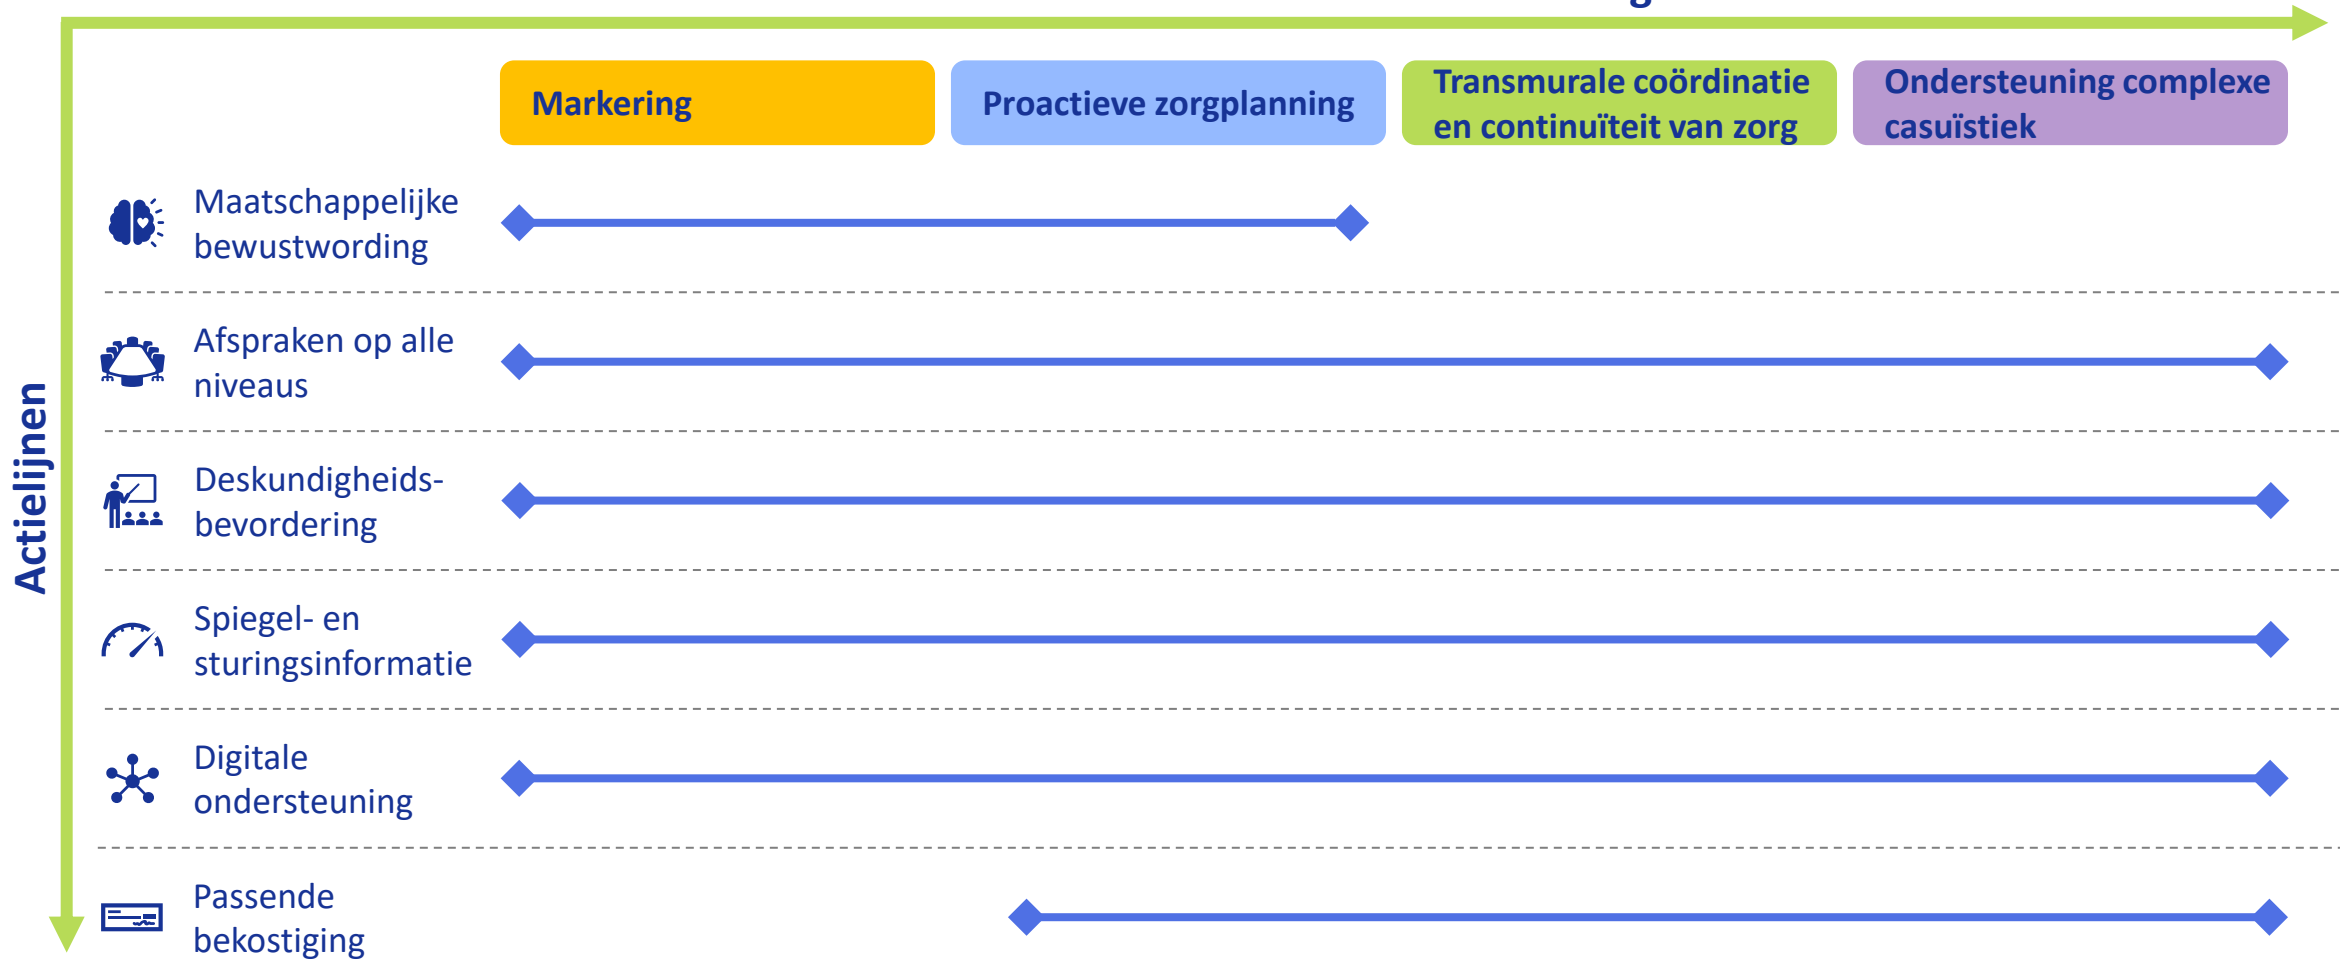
Markering

Proactieve zorgplanning

Transmurale coördinatie en continuïteit van zorg

Ondersteuning complexe casuïstiek

Actielijnen

Maatschappelijke bewustwording

Afspraken op alle niveaus

Deskundigheidsbevordering

Spiegel- en sturingsinformatie

Digitale ondersteuning

Passende bekostiging